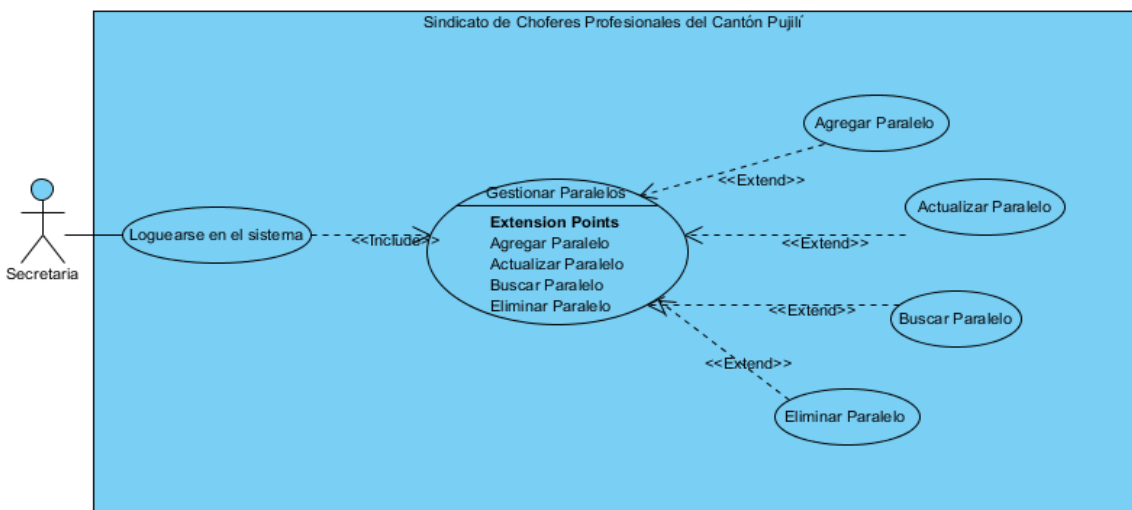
Sindicato de Choferes Profesionales del Cantón Pujilí

Secretaria

Loguearse en el sistema

<<Include>>

Gestionar Paralelos

**Extension Points**
Agregar Paralelo
Actualizar Paralelo
Buscar Paralelo
Eliminar Paralelo

Agregar Paralelo

<<Extend>>

Actualizar Paralelo

<<Extend>>

<<Extend>>

Buscar Paralelo

<<Extend>>

Eliminar Paralelo